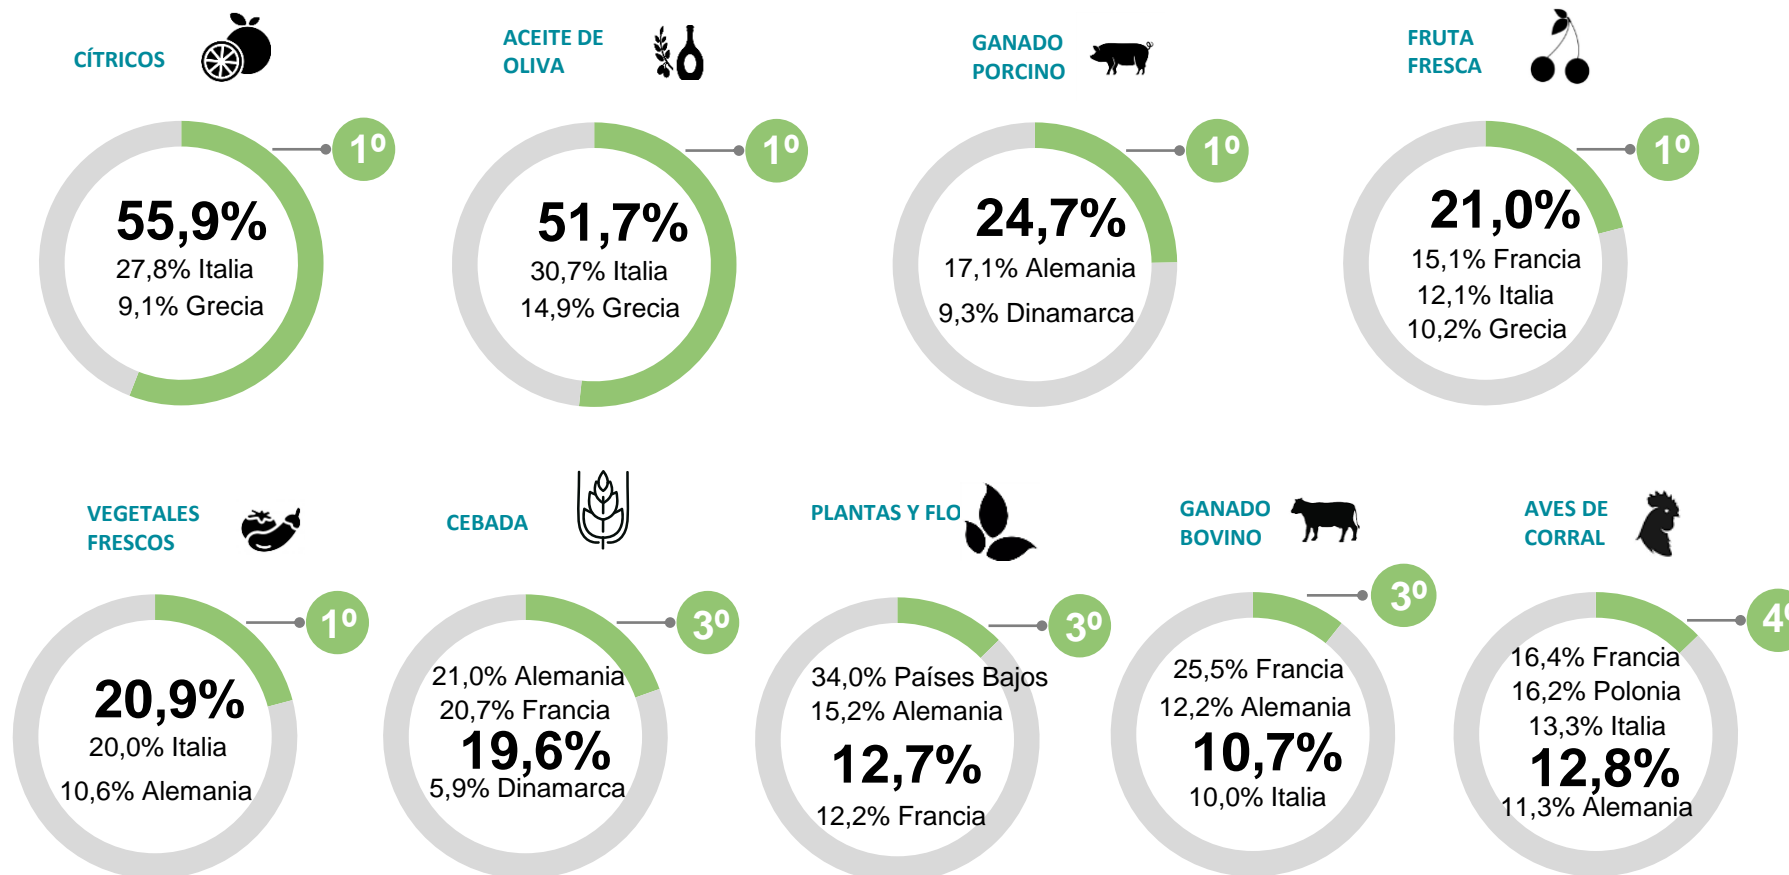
CÍTRICOS

1º

55,9%
27,8% Italia
9,1% Grecia

ACEITE DE OLIVA

1º

51,7%
30,7% Italia
14,9% Grecia

GANADO PORCINO

1º

24,7%
17,1% Alemania
9,3% Dinamarca

FRUTA FRESCA

1º

21,0%
15,1% Francia
12,1% Italia
10,2% Grecia

VEGETALES FRESCOS

1º

20,9%
20,0% Italia
10,6% Alemania

CEBADA

3º

21,0% Alemania
20,7% Francia
19,6%
5,9% Dinamarca

PLANTAS Y FLO

3º

34,0% Países Bajos
15,2% Alemania
12,7%
12,2% Francia

GANADO BOVINO

3º

25,5% Francia
12,2% Alemania
10,7%
10,0% Italia

AVES DE CORRAL

4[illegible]

16,4% Francia
16,2% Polonia
13,3% Italia
12,8%
11,3% Alemania